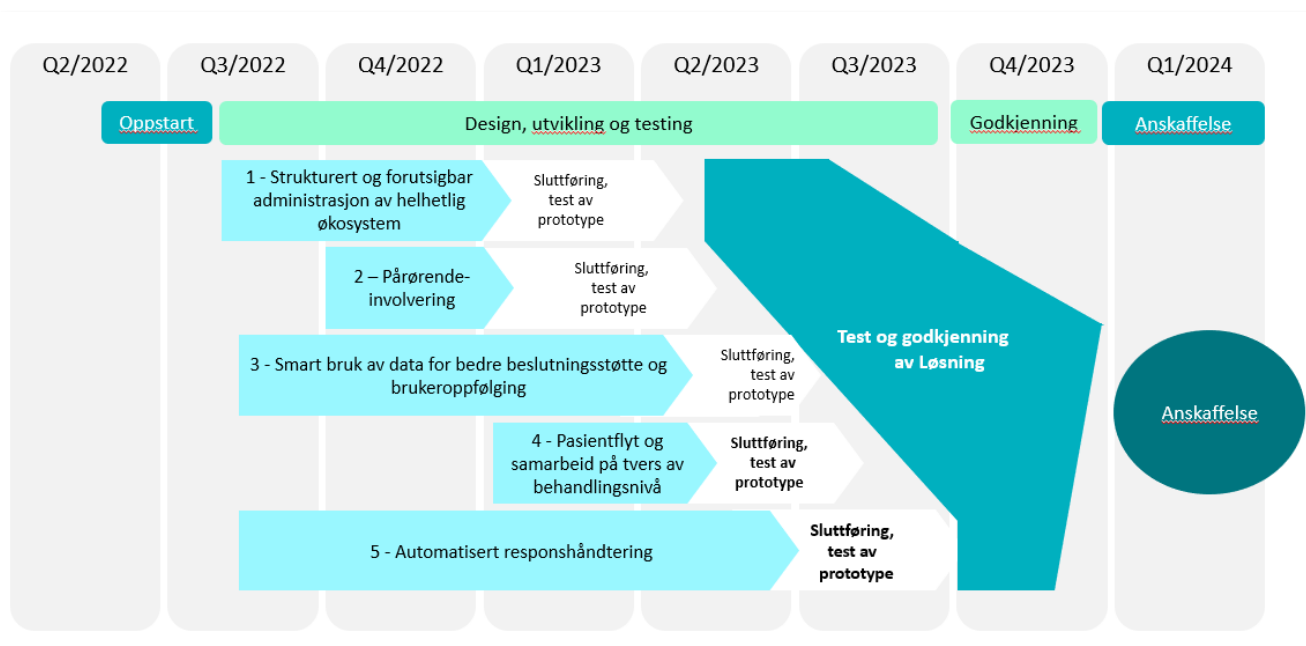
Q2/2022 | Q3/2022 | Q4/2022 | Q1/2023 | Q2/2023 | Q3/2023 | Q4/2023 | Q1/2024

Oppstart

Design, utvikling og testing

Godkjenning

Anskaffelse

1 - Strukturert og forutsigbar administrasjon av helhetlig økosystem

Sluttføring, test av prototype

2 – Pårørende-involvering

Sluttføring, test av prototype

3 - Smart bruk av data for bedre beslutningsstøtte og brukeroppfølging

Sluttføring, test av prototype

4 - Pasientflyt og samarbeid på tvers av behandlingsnivå

Sluttføring, test av prototype

5 - Automatisert responshåndtering

Sluttføring, test av prototype

Test og godkjenning av Løsning

Anskaffelse